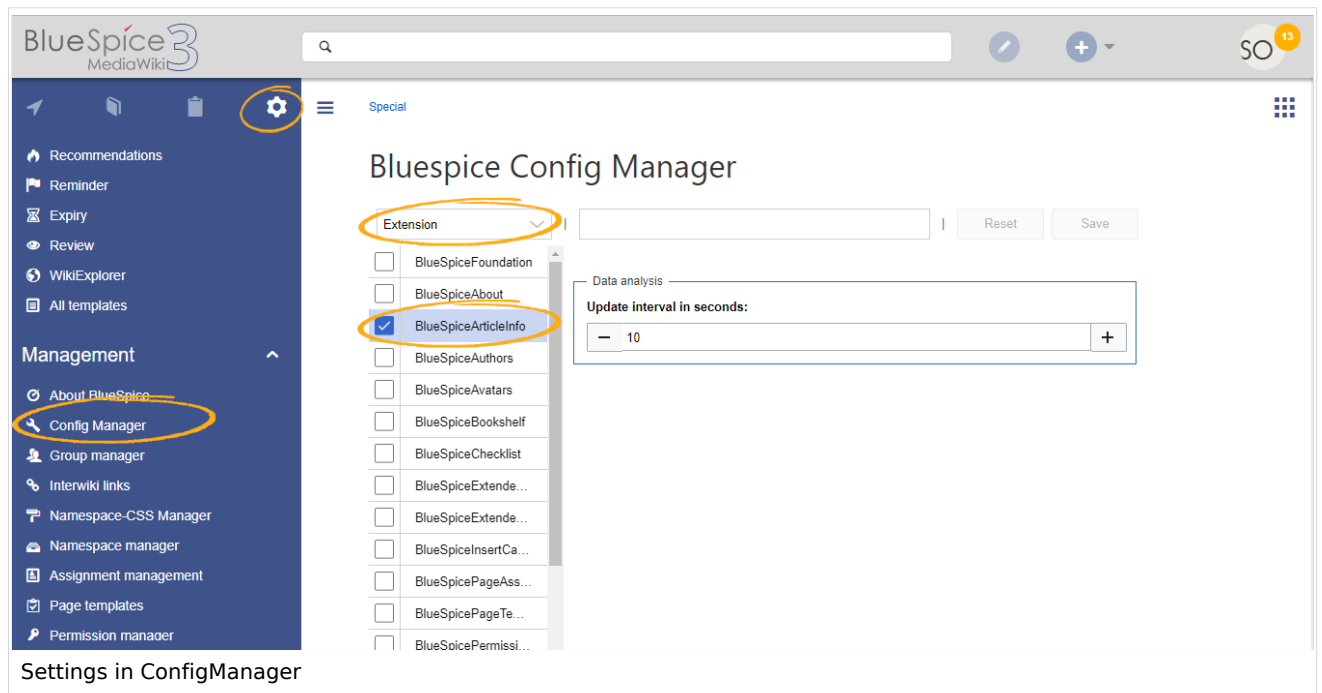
BlueSpice 3 MediaWiki

SO 13

Recommendations
Reminder
Expiry
Review
WikiExplorer
All templates

Management

About BlueSpice
Config Manager
Group manager
Interwiki links
Namespace-CSS Manager
Namespace manager
Assignment management
Page templates
Permission manager

Special

Bluespice Config Manager

Extension | | Reset Save

BlueSpiceFoundation
BlueSpiceAbout
BlueSpiceArticleInfo
BlueSpiceAuthors
BlueSpiceAvatars
BlueSpiceBookshelf
BlueSpiceChecklist
BlueSpiceExtende...
BlueSpiceExtende...
BlueSpiceInsertCa...
BlueSpicePageAss...
BlueSpicePageTe...
BlueSpicePermissi...

Data analysis
Update interval in seconds:
− 10 +

Settings in ConfigManager